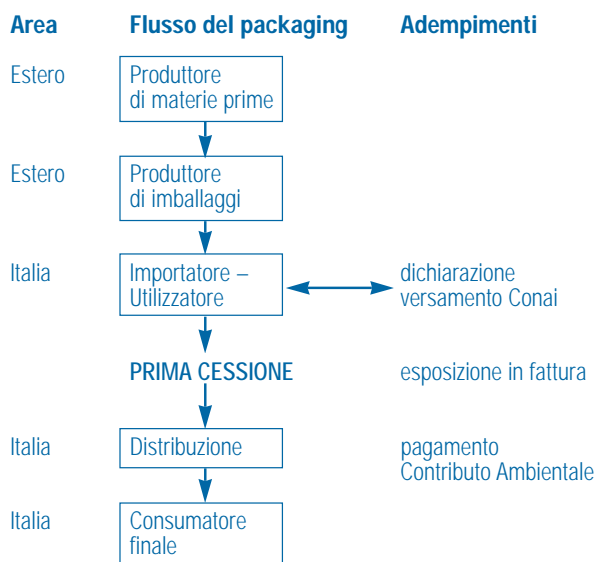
| Area | Flusso del packaging | Adempimenti |
|---|---|---|
| Estero | Produttore di materie prime | |
| Estero | Produttore di imballaggi | |
| Italia | Importatore – Utilizzatore | dichiarazione versamento Conai |
| | PRIMA CESSIONE | esposizione in fattura |
| Italia | Distribuzione | pagamento Contributo Ambientale |
| Italia | Consumatore finale | |